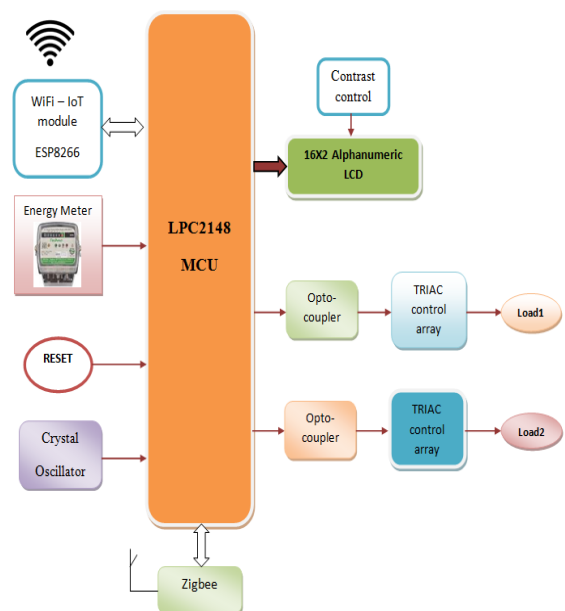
WiFi – IoT module
ESP8266

Energy Meter

RESET

Crystal Oscillator

LPC2148
MCU

Contrast control

16X2 Alphanumeric LCD

Opto-coupler

TRIAC control array

Load1

Opto-coupler

TRIAC control array

Load2

Zigbee